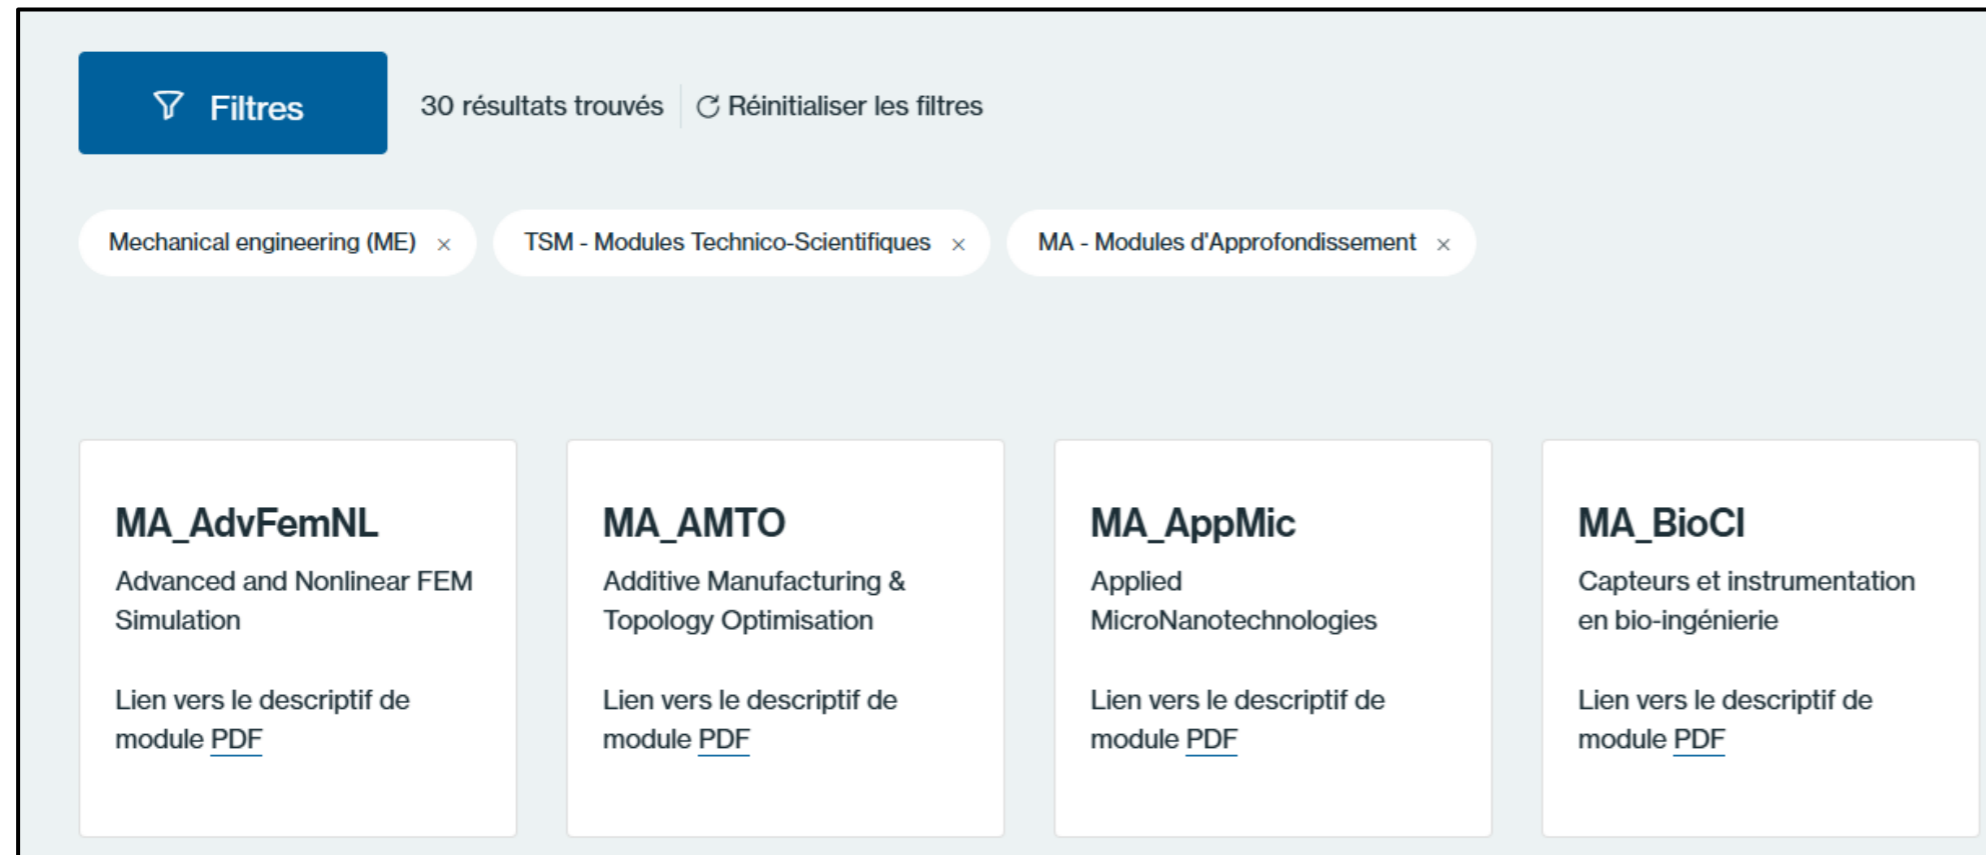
Filtres

30 résultats trouvés

Réinitialiser les filtres

Mechanical engineering (ME) ×

TSM - Modules Technico-Scientifiques ×

MA - Modules d'Approfondissement ×

MA_AdvFemNL

Advanced and Nonlinear FEM Simulation

Lien vers le descriptif de module PDF

MA_AMTO

Additive Manufacturing & Topology Optimisation

Lien vers le descriptif de module PDF

MA_AppMic

Applied MicroNanotechnologies

Lien vers le descriptif de module PDF

MA_BioCI

Capteurs et instrumentation en bio-ingénierie

Lien vers le descriptif de module PDF